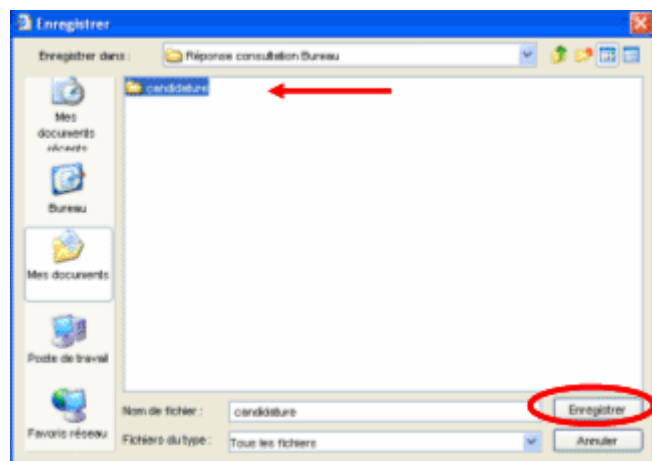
Enregistrer

Enregistrer dans : Réponse consultation Bureau

candidature

Mes documents récents

Bureau

Mes documents

Poste de travail

Favoris réseau

Nom de fichier : candidature

Fichiers du type : Tous les fichiers

Enregistrer

Annuler